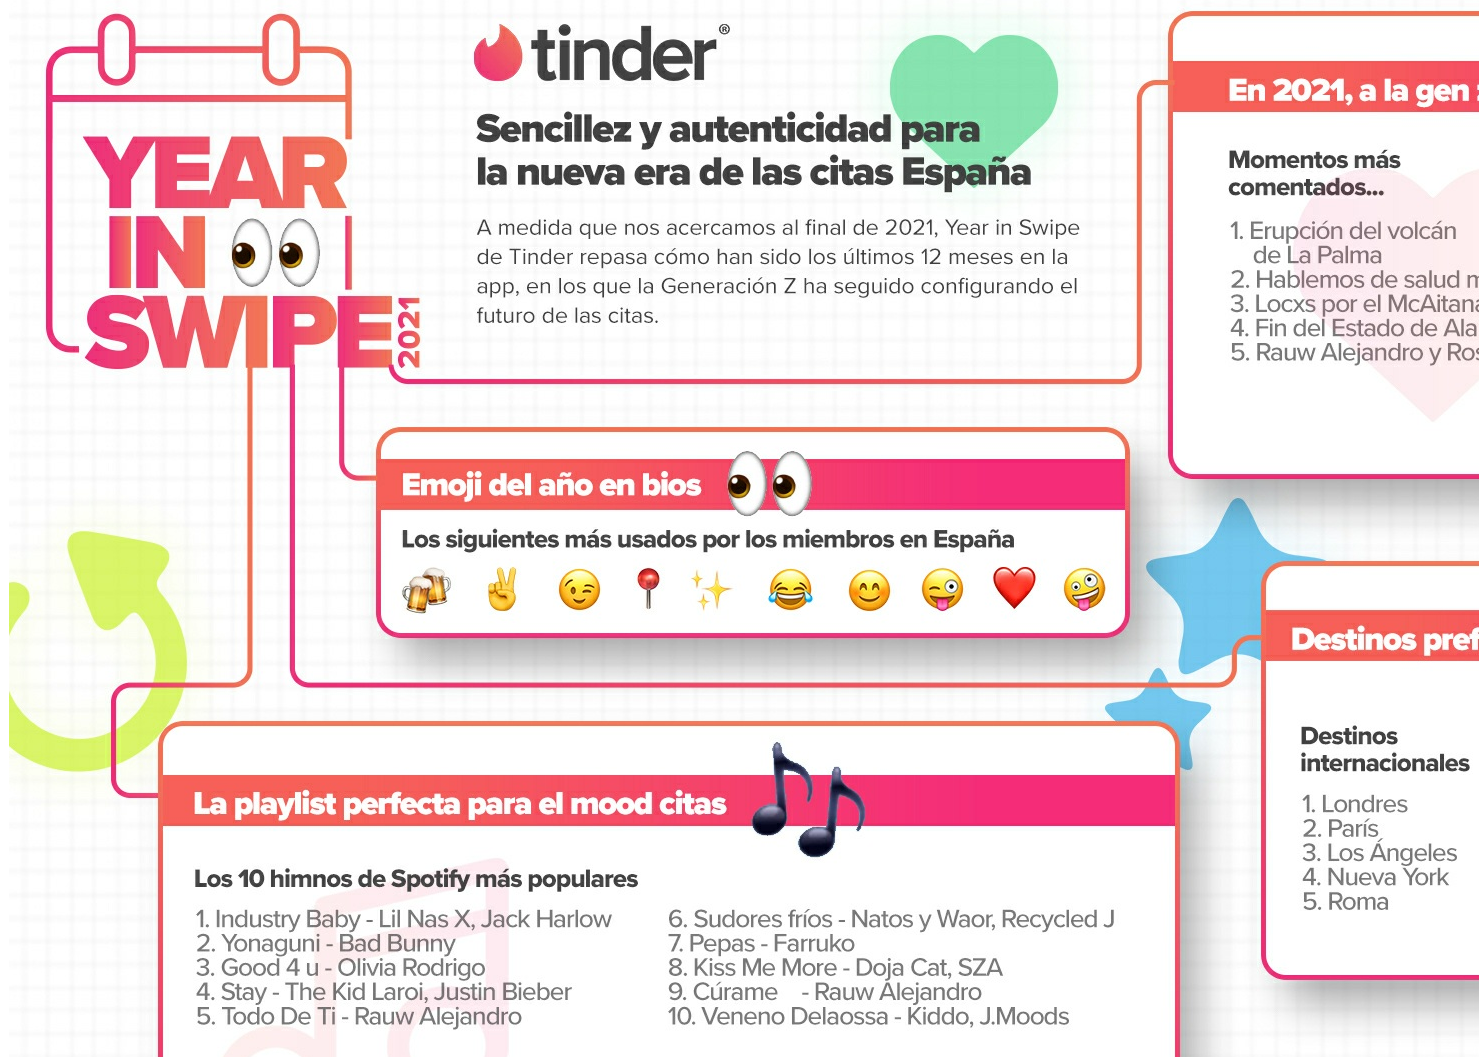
YEAR IN SWIPE 2021

tinder®

Sencillez y autenticidad para la nueva era de las citas España

A medida que nos acercamos al final de 2021, Year in Swipe de Tinder repasa cómo han sido los últimos 12 meses en la app, en los que la Generación Z ha seguido configurando el futuro de las citas.

En 2021, a la gen

Momentos más comentados...

1. Erupción del volcán de La Palma
2. Hablemos de salud m
3. Locxs por el McAitana
4. Fin del Estado de Ala
5. Rauw Alejandro y Ros

Emoji del año en bios

Los siguientes más usados por los miembros en España

Destinos pref

Destinos internacionales

1. Londres
2. París
3. Los Ángeles
4. Nueva York
5. Roma

La playlist perfecta para el mood citas

Los 10 himnos de Spotify más populares

1. Industry Baby - Lil Nas X, Jack Harlow
2. Yonaguni - Bad Bunny
3. Good 4 u - Olivia Rodrigo
4. Stay - The Kid Laroi, Justin Bieber
5. Todo De Ti - Rauw Alejandro

6. Sudores fríos - Natos y Waor, Recycled J
7. Pepas - Farruko
8. Kiss Me More - Doja Cat, SZA
9. Cúrame - Rauw Alejandro
10. Veneno Delaossa - Kiddo, J.Moods